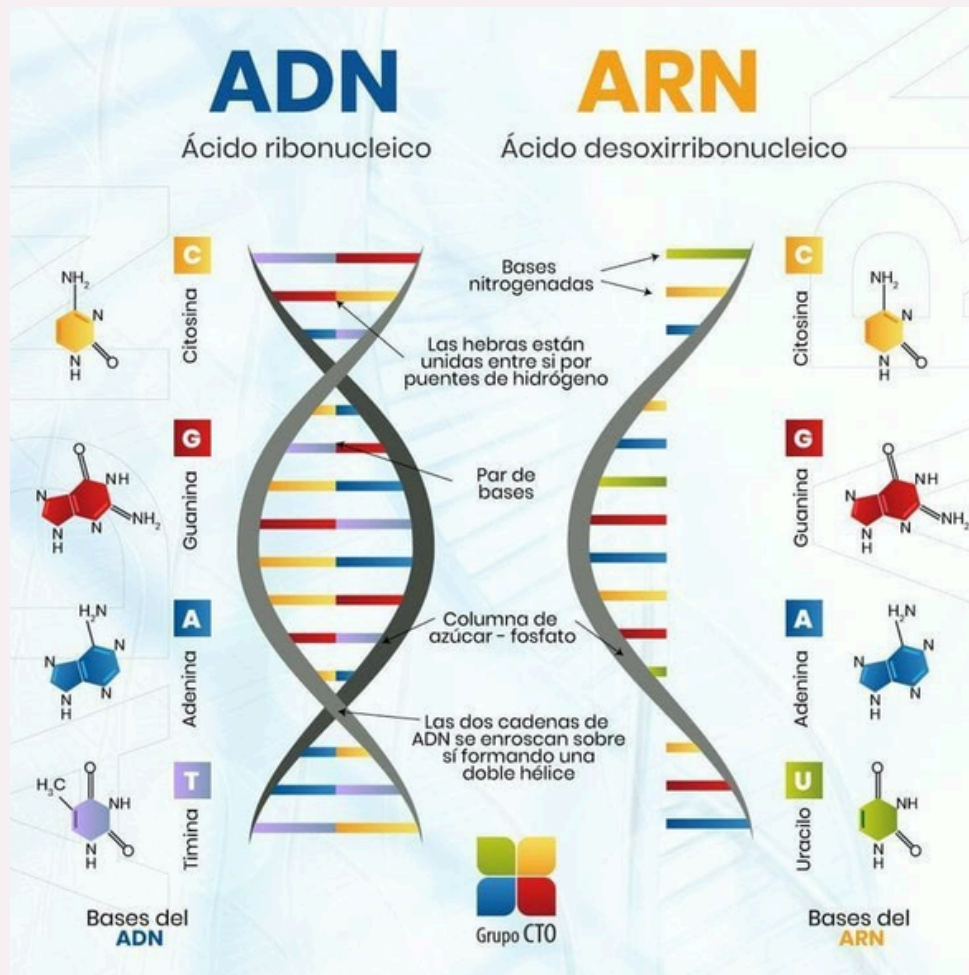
ADN
Ácido ribonucleico

ARN
Ácido desoxirribonucleico

C
Citosina
$NH_2$
N
N
H
O

G
Guanina
O
NH
N
N
N
H
$NH_2$

A
Adenina
$H_2N$
N
N
N
N
H

T
Timina
$H_3C$
O
NH
N
H
O

Bases del ADN

Bases nitrogenadas

Las hebras están unidas entre si por puentes de hidrógeno

Par de bases

Columna de azúcar - fosfato

Las dos cadenas de ADN se enroscan sobre sí formando una doble hélice

Grupo CTO

C
Citosina
$NH_2$
N
N
H
O

G
Guanina
O
NH
N
N
N
H
$NH_2$

A
Adenina
$H_2N$
N
N
N
N
H

U
Uracilo
O
NH
N
H
O

Bases del ARN